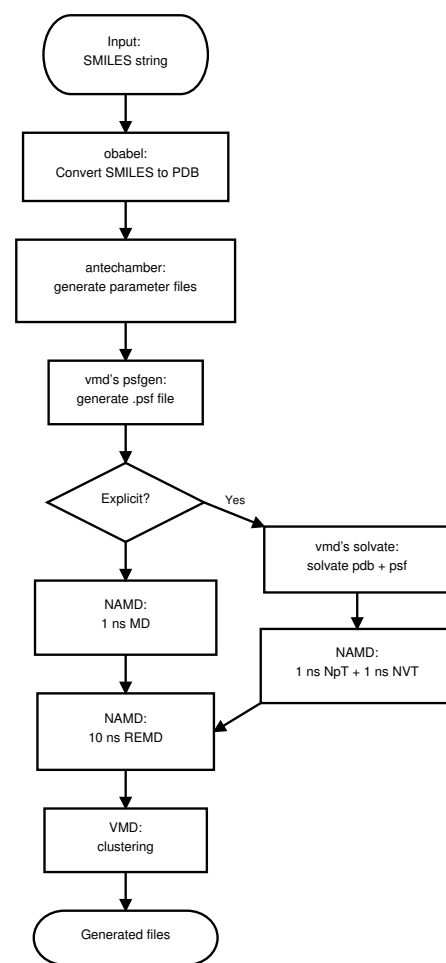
Input:
SMILES string

obabel:
Convert SMILES to PDB

antechamber:
generate parameter files

vmd's psfgen:
generate .psf file

Explicit?

Yes

vmd's solvate:
solvate pdb + psf

NAMD:
1 ns MD

NAMD:
1 ns NpT + 1 ns NVT

NAMD:
10 ns REMD

VMD:
clustering

Generated files